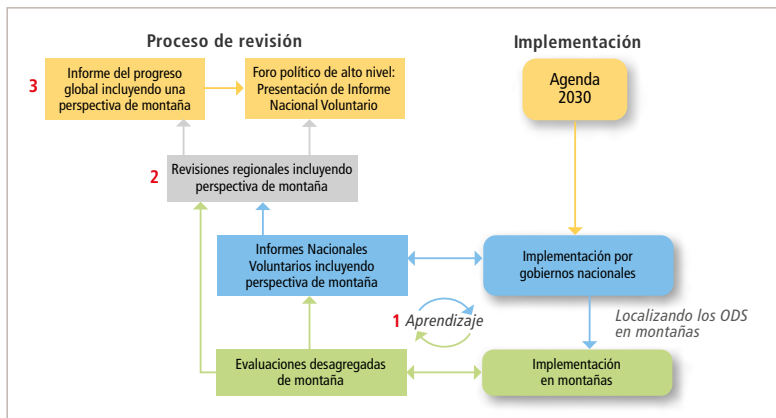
Proceso de revisión

Implementación

3

Informe del progreso global incluyendo una perspectiva de montaña

Foro político de alto nivel: Presentación de Informe Nacional Voluntario

Agenda 2030

2

Revisiones regionales incluyendo perspectiva de montaña

Informes Nacionales Voluntarios incluyendo perspectiva de montaña

Implementación por gobiernos nacionales

Localizando los ODS en montañas

1 Aprendizaje

Evaluaciones desagregadas de montaña

Implementación en montañas